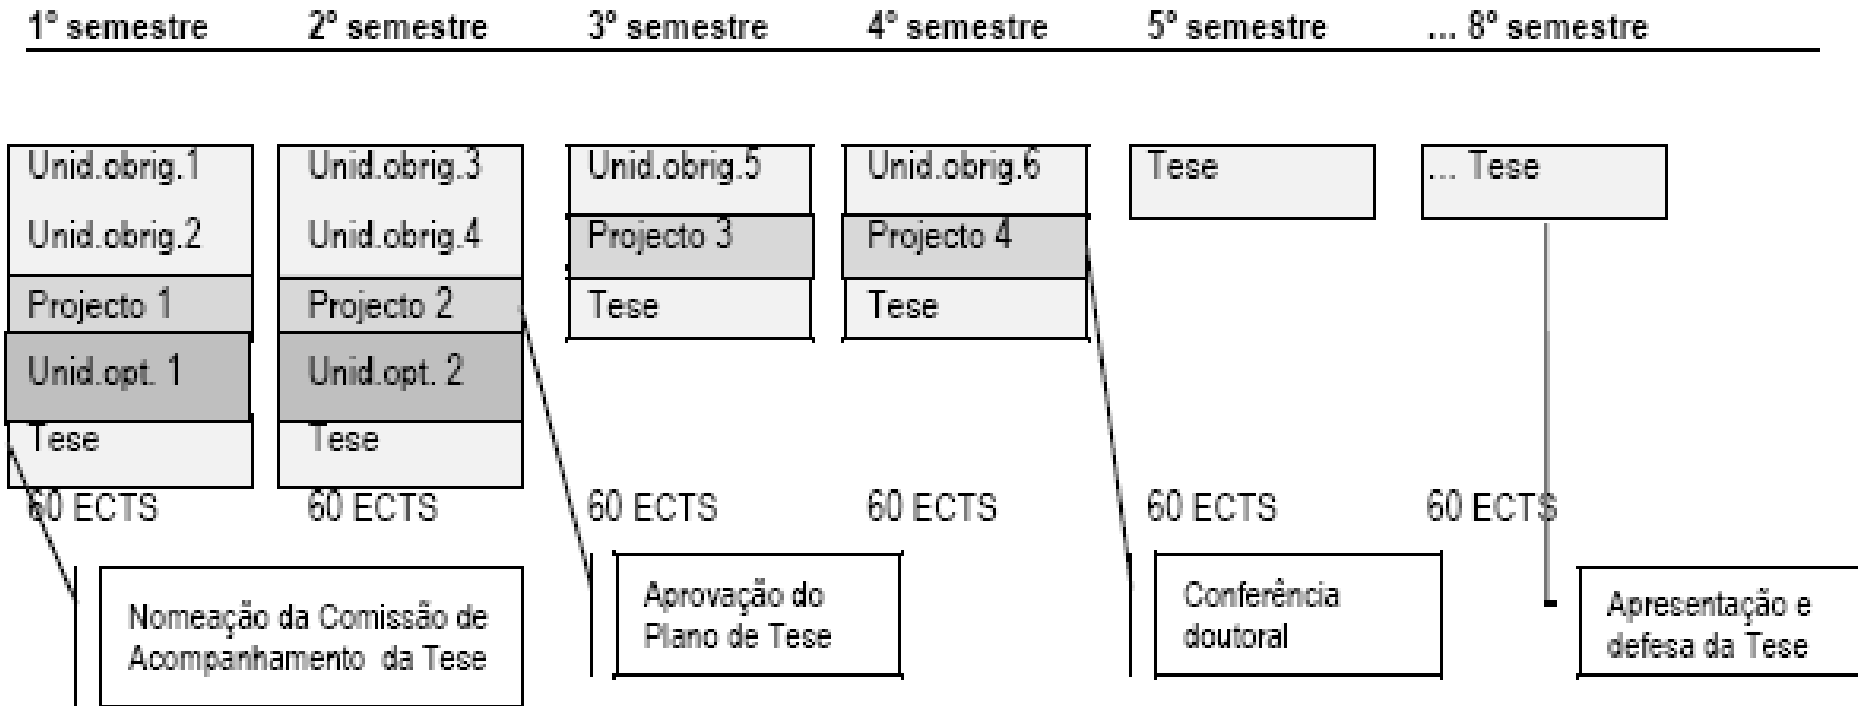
1° semestre 2° semestre 3° semestre 4° semestre 5° semestre ... 8° semestre

Unid.obrig.1
Unid.obrig.2
Projecto 1
Unid.opt. 1
Tese
60 ECTS

Unid.obrig.3
Unid.obrig.4
Projecto 2
Unid.opt. 2
Tese
60 ECTS

Unid.obrig.5
Projecto 3
Tese
60 ECTS

Unid.obrig.6
Projecto 4
Tese
60 ECTS

Tese
60 ECTS

... Tese
60 ECTS

Nomeação da Comissão de Acompanhamento da Tese

Aprovação do Plano de Tese

Conferência doutoral

Apresentação e defesa da Tese